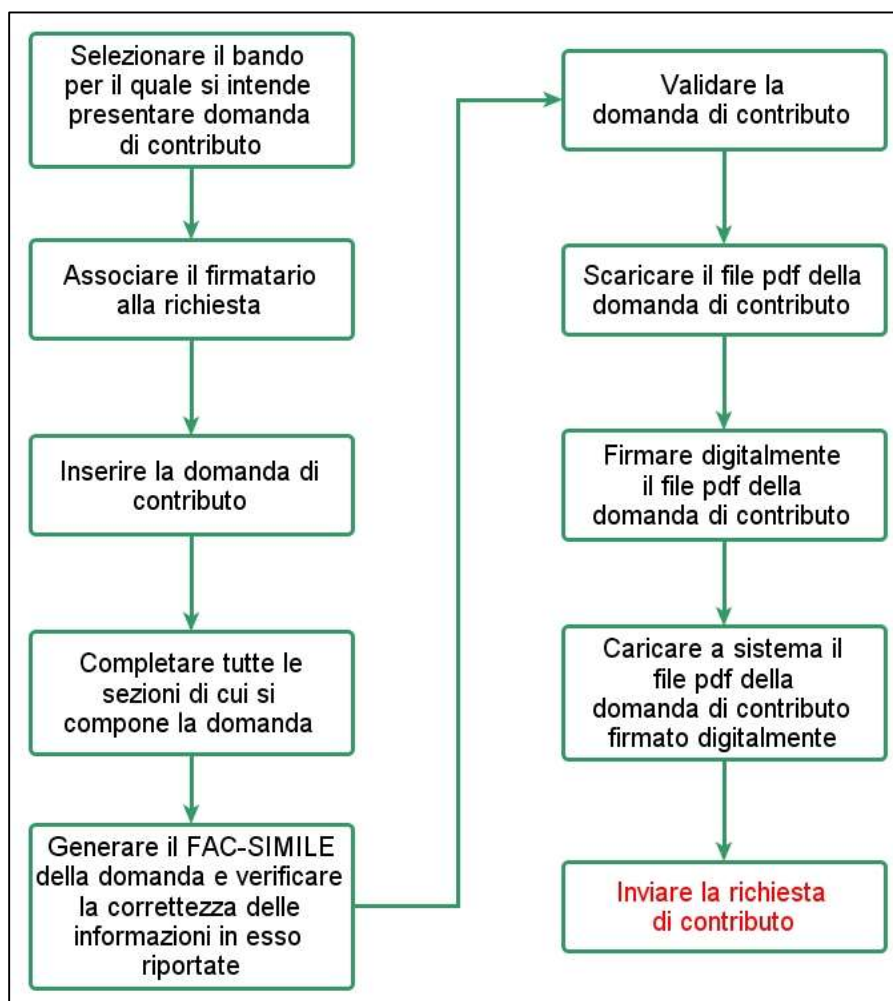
Selezionare il bando per il quale si intende presentare domanda di contributo

Associare il firmatario alla richiesta

Inserire la domanda di contributo

Completare tutte le sezioni di cui si compone la domanda

Generare il FAC-SIMILE della domanda e verificare la correttezza delle informazioni in esso riportate

Validare la domanda di contributo

Scaricare il file pdf della domanda di contributo

Firmare digitalmente il file pdf della domanda di contributo

Caricare a sistema il file pdf della domanda di contributo firmato digitalmente

Inviare la richiesta di contributo